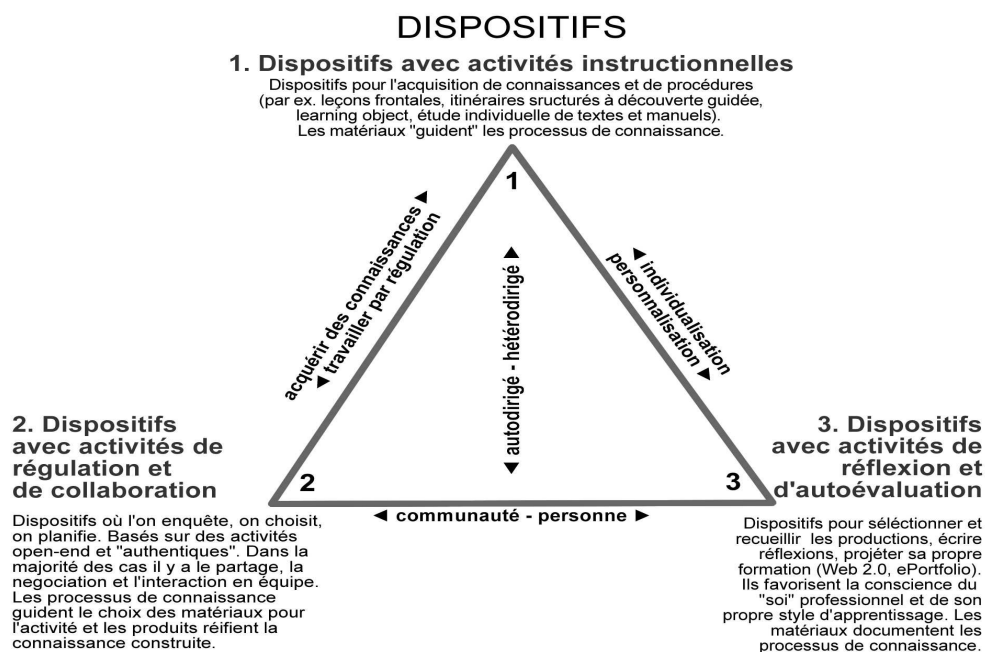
DISPOSITIFS

1. Dispositifs avec activités instructionnelles

Dispositifs pour l'acquisition de connaissances et de procédures (par ex. leçons frontales, itinéraires sructurés à découverte guidée, learning object, étude individuelle de textes et manuels). Les matériaux "guident" les processus de connaissance.

1

acquérir des connaissances ◄
◄ travailler par régulation

▲ autodirigé - hétérodirigé ▼

◄ individualisation
personnalisation ►

2. Dispositifs avec activités de régulation et de collaboration

2

3

3. Dispositifs avec activités de réflexion et d'autoévaluation

◄ communauté - personne ►

Dispositifs où l'on enquête, on choisit, on planifie. Basés sur des activités open-end et "authentiques". Dans la majorité des cas il y a le partage, la negociation et l'interaction en équipe. Les processus de connaissance guident le choix des matériaux pour l'activité et les produits réifient la connaissance construite.

Dispositifs pour séléctionner et recueillir les productions, écrire réflexions, projéter sa propre formation (Web 2.0, ePortfolio). Ils favorisent la conscience du "soi" professionnel et de son propre style d'apprentissage. Les matériaux documentent les processus de connaissance.